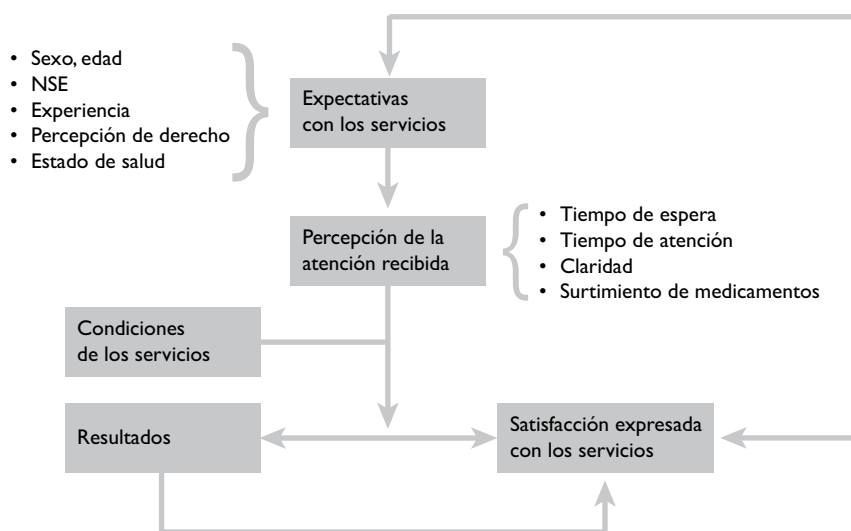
• Sexo, edad
• NSE
• Experiencia
• Percepción de derecho
• Estado de salud

Expectativas con los servicios

Percepción de la atención recibida

• Tiempo de espera
• Tiempo de atención
• Claridad
• Surtimiento de medicamentos

Condiciones de los servicios

Resultados

Satisfacción expresada con los servicios